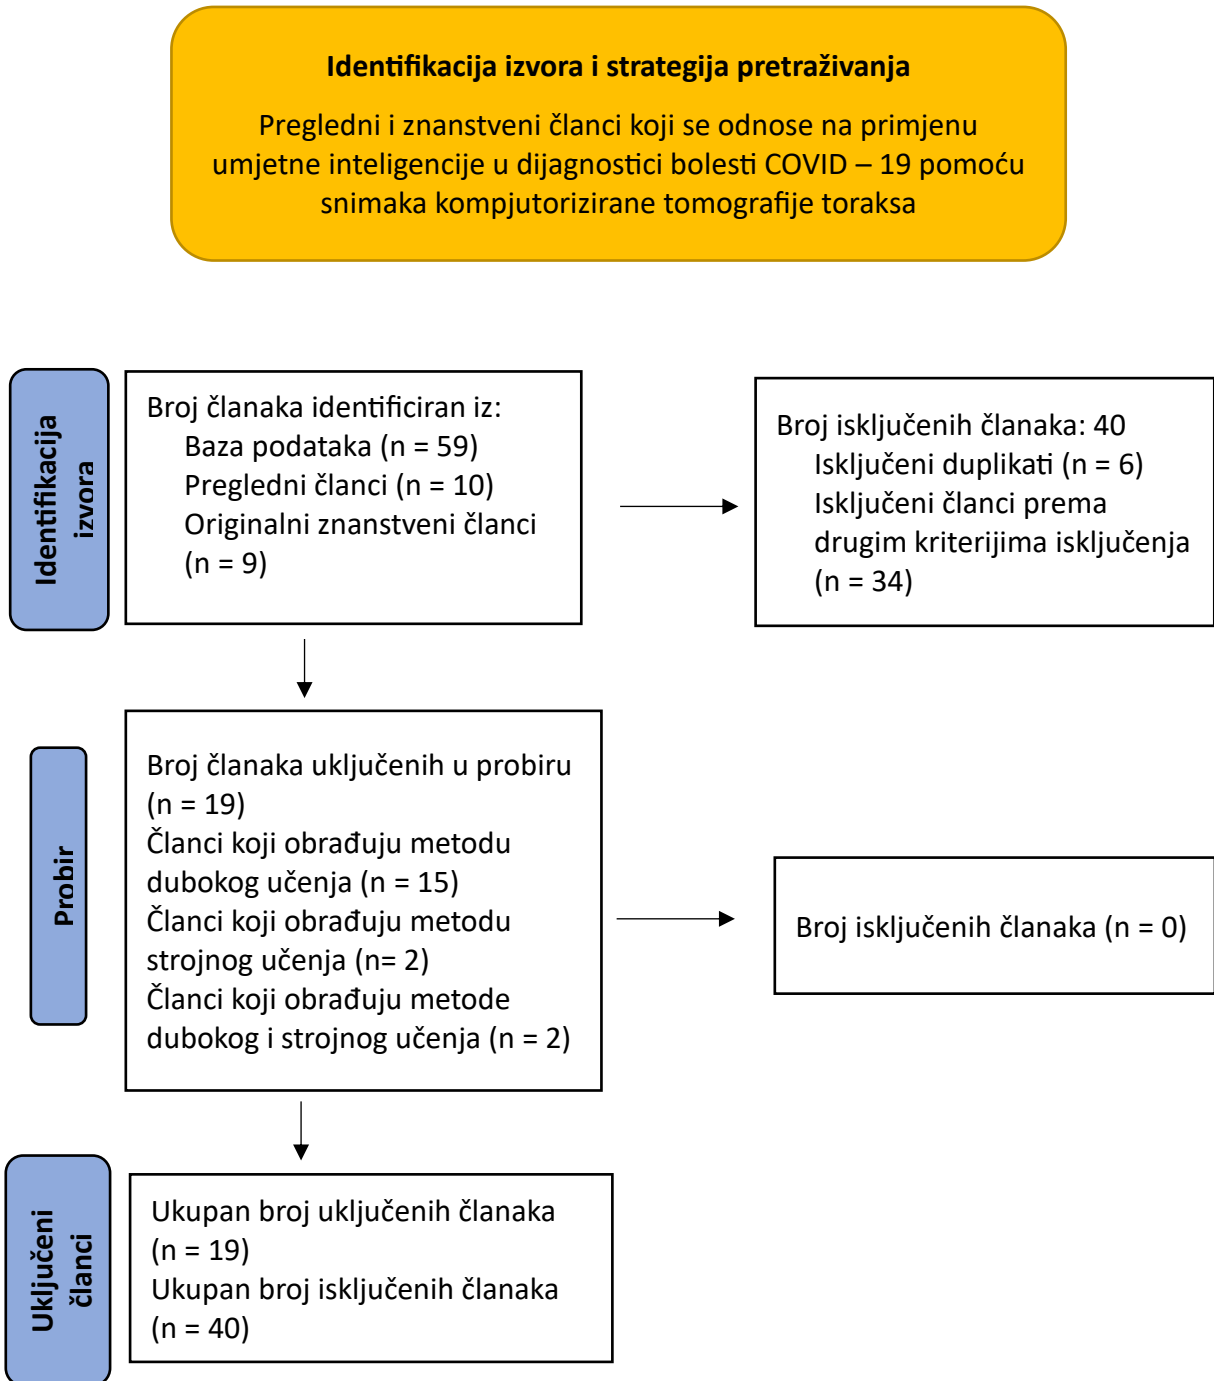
Identifikacija izvora i strategija pretraživanja

Pregledni i znanstveni članci koji se odnose na primjenu umjetne inteligencije u dijagnostici bolesti COVID – 19 pomoću snimaka kompjutorizirane tomografije toraksa

Identifikacija izvora

Broj članaka identificiran iz:
Baza podataka (n = 59)
Pregledni članci (n = 10)
Originalni znanstveni članci (n = 9)

Broj isključenih članaka: 40
Isključeni duplikati (n = 6)
Isključeni članci prema drugim kriterijima isključenja (n = 34)

Probir

Broj članaka uključenih u probiru (n = 19)
Članci koji obrađuju metodu dubokog učenja (n = 15)
Članci koji obrađuju metodu strojnog učenja (n= 2)
Članci koji obrađuju metode dubokog i strojnog učenja (n = 2)

Broj isključenih članaka (n = 0)

Uključeni članci

Ukupan broj uključenih članaka (n = 19)
Ukupan broj isključenih članaka (n = 40)